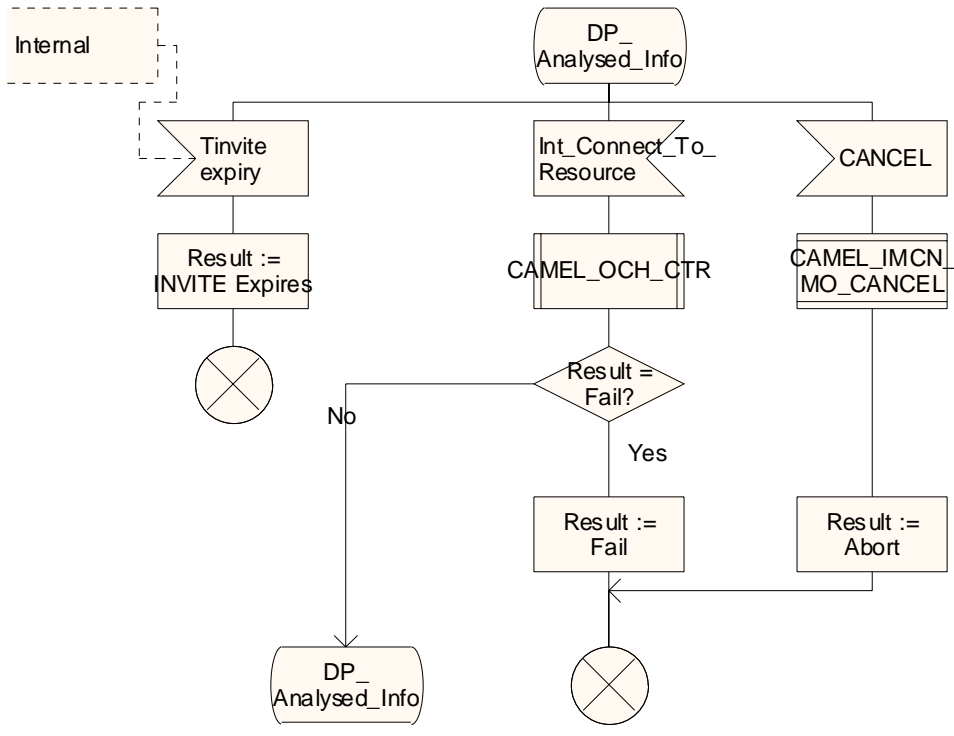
Internal

DP_
Analysed_Info

Tinvite
expiry

Int_Connect_To_
Resource

CANCEL

Result :=
INVITE Expires

CAMEL_OCH_CTR

CAMEL_IMCN_
MO_CANCEL

Result =
Fail?

No

Yes

Result :=
Fail

Result :=
Abort

DP_
Analysed_Info